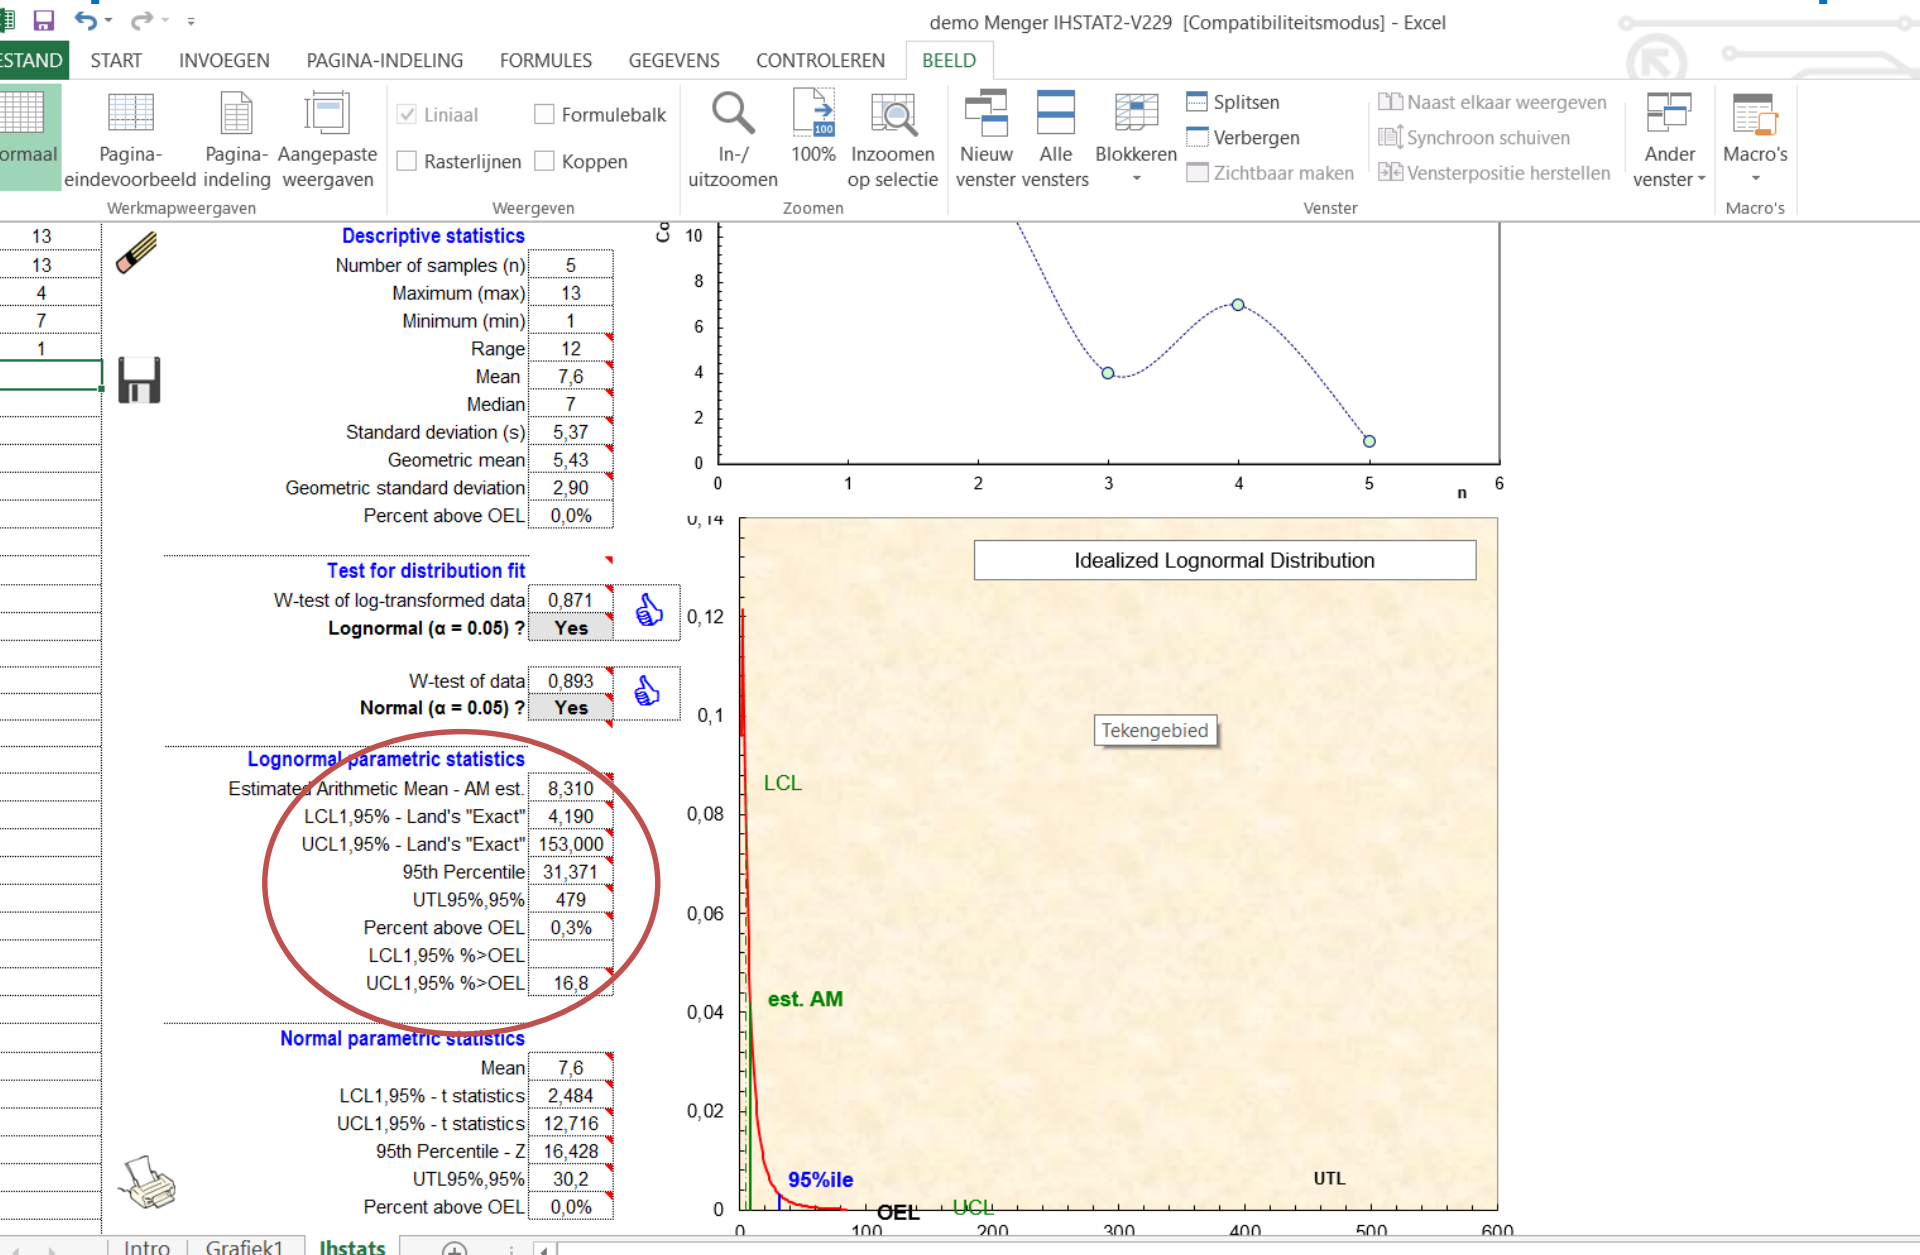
demo Menger IHSTAT2-V229 [Compatibiliteitsmodus] - Excel

ESTAND START INVOEGEN PAGINA-INDELING FORMULES GEGEVENS CONTROLEREN BEELD

ormaal Pagina-eindevoorbeeld Pagina-indeling Aangepaste weergaven
Werkmapweergaven
Liniaal Formulebalk Rasterlijnen Koppen
Weergeven
In-/uitzoomen 100% Inzoomen op selectie
Zoomen
Nieuw venster Alle vensters Blokkeren Splitsen Verbergen Zichtbaar maken Naast elkaar weergeven Synchroon schuiven Vensterpositie herstellen
Venster
Ander venster
Macro's
Macro's

13
13
4
7
1

Descriptive statistics
| | |
|---|---|
| Number of samples (n) | 5 |
| Maximum (max) | 13 |
| Minimum (min) | 1 |
| Range | 12 |
| Mean | 7,6 |
| Median | 7 |
| Standard deviation (s) | 5,37 |
| Geometric mean | 5,43 |
| Geometric standard deviation | 2,90 |
| Percent above OEL | 0,0% |

Test for distribution fit
| | |
|---|---|
| W-test of log-transformed data | 0,871 |
| Lognormal (α = 0.05) ? | Yes |
| W-test of data | 0,893 |
| Normal (α = 0.05) ? | Yes |

Lognormal parametric statistics
| | |
|---|---|
| Estimated Arithmetic Mean - AM est. | 8,310 |
| LCL1,95% - Land's "Exact" | 4,190 |
| UCL1,95% - Land's "Exact" | 153,000 |
| 95th Percentile | 31,371 |
| UTL95%,95% | 479 |
| Percent above OEL | 0,3% |
| LCL1,95% %>OEL | |
| UCL1,95% %>OEL | 16,8 |

Normal parametric statistics
| | |
|---|---|
| Mean | 7,6 |
| LCL1,95% - t statistics | 2,484 |
| UCL1,95% - t statistics | 12,716 |
| 95th Percentile - Z | 16,428 |
| UTL95%,95% | 30,2 |
| Percent above OEL | 0,0% |

Co 10 8 6 4 2 0
0 1 2 3 4 5 n 6

Idealized Lognormal Distribution
Tekengebied
0,14 0,12 0,1 0,08 0,06 0,04 0,02 0
LCL
est. AM
95%ile
UTL
OEL
UCL
0 100 200 300 400 500 600

Intro Grafiek1 Ihstats